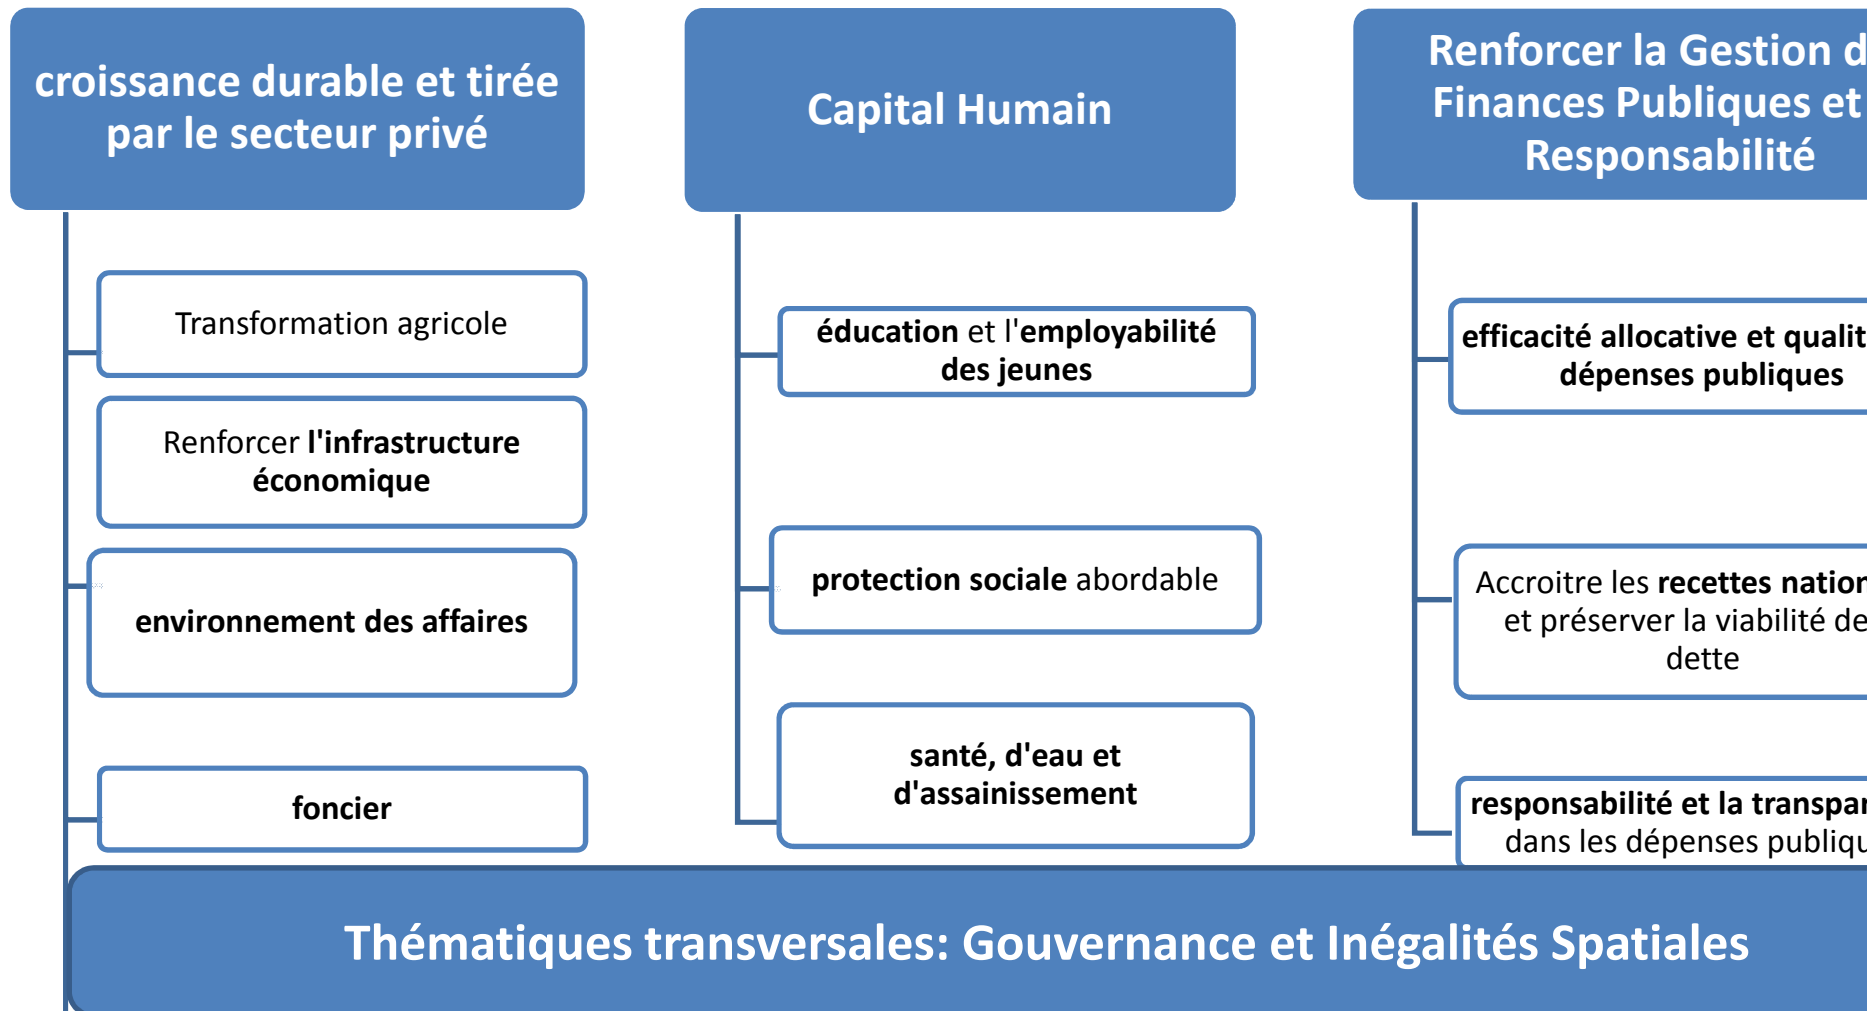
croissance durable et tirée par le secteur privé

Transformation agricole

Renforcer l'infrastructure économique

environnement des affaires

foncier

Capital Humain

éducation et l'employabilité des jeunes

protection sociale abordable

santé, d'eau et d'assainissement

Renforcer la Gestion d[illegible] Finances Publiques et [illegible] Responsabilité

efficacité allocative et qualit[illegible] dépenses publiques

Accroitre les recettes natio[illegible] et préserver la viabilité de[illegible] dette

responsabilité et la transpa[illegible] dans les dépenses publiq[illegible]

Thématiques transversales: Gouvernance et Inégalités Spatiales